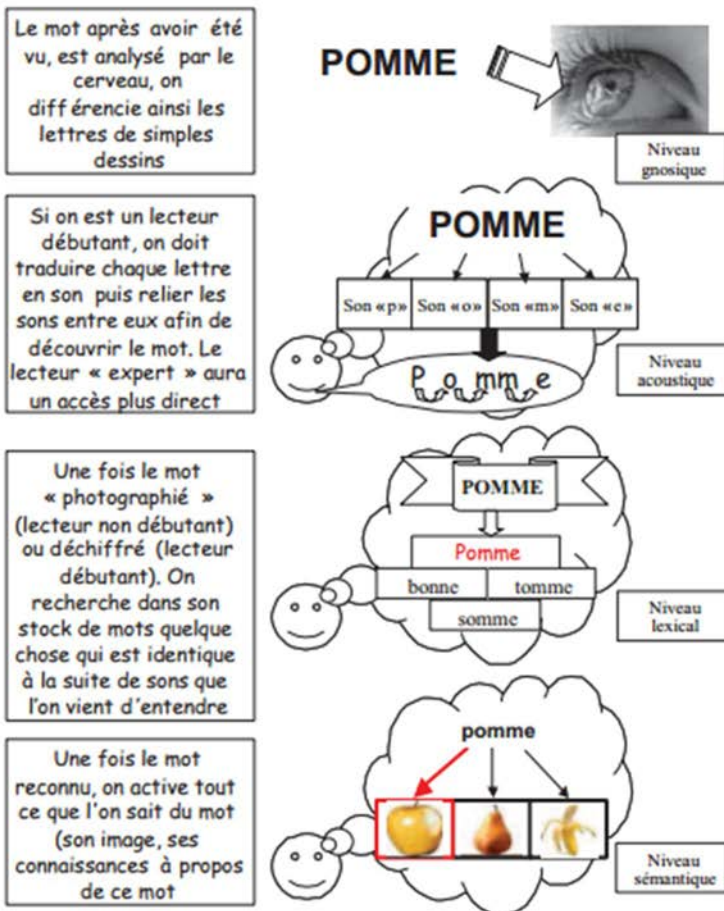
Le mot après avoir été vu, est analysé par le cerveau, on diff érencie ainsi les lettres de simples dessins

POMME

Niveau gnosique

Si on est un lecteur débutant, on doit traduire chaque lettre en son puis relier les sons entre eux afin de découvrir le mot. Le lecteur « expert » aura un accès plus direct

POMME

Son «p» Son «o» Son «m» Son «e»

P o mm e

Niveau acoustique

Une fois le mot « photographié » (lecteur non débutant) ou déchiffré (lecteur débutant). On recherche dans son stock de mots quelque chose qui est identique à la suite de sons que l'on vient d'entendre

POMME

Pomme

bonne tomme

somme

Niveau lexical

Une fois le mot reconnu, on active tout ce que l'on sait du mot (son image, ses connaissances à propos de ce mot

pomme

Niveau sémantique